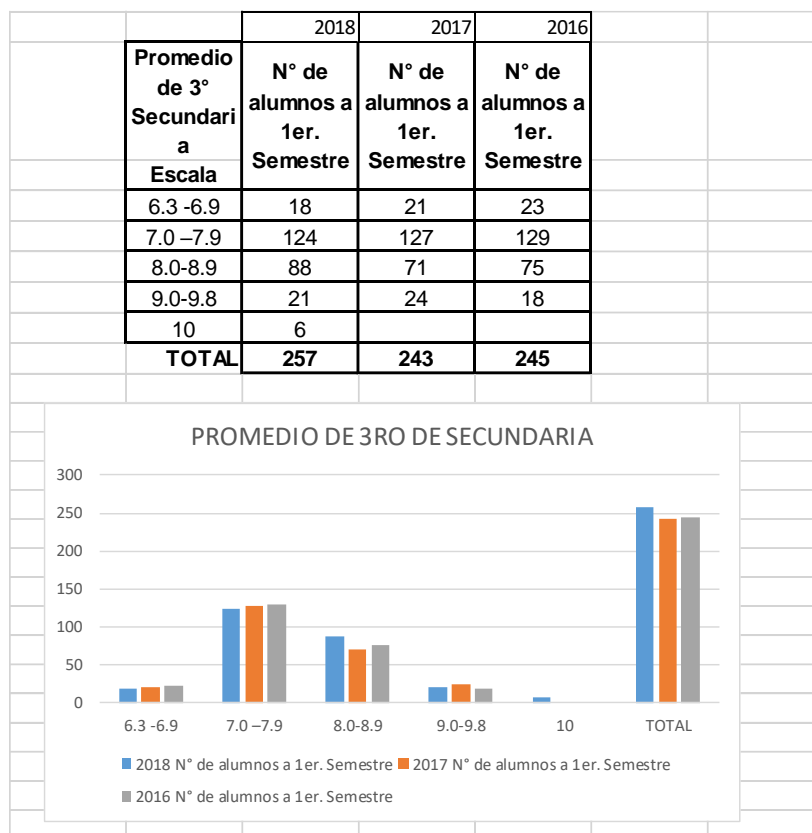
| | 2018 | 2017 | 2016 |
|---|---|---|---|
| Promedio de 3° Secundaria Escala | N° de alumnos a 1er. Semestre | N° de alumnos a 1er. Semestre | N° de alumnos a 1er. Semestre |
| 6.3 -6.9 | 18 | 21 | 23 |
| 7.0 –7.9 | 124 | 127 | 129 |
| 8.0-8.9 | 88 | 71 | 75 |
| 9.0-9.8 | 21 | 24 | 18 |
| 10 | 6 | | |
| TOTAL | 257 | 243 | 245 |

PROMEDIO DE 3RO DE SECUNDARIA

300
250
200
150
100
50
0

6.3 -6.9
7.0 –7.9
8.0-8.9
9.0-9.8
10
TOTAL

2018 N° de alumnos a 1er. Semestre
2017 N° de alumnos a 1er. Semestre
2016 N° de alumnos a 1er. Semestre